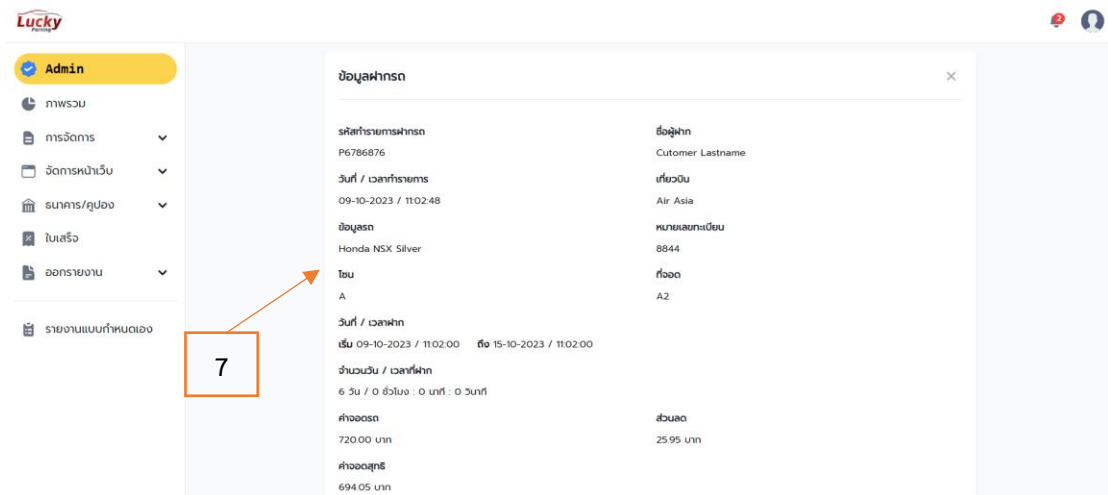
Lucky Parking

2

Admin

ภาพรวม

การจัดการ

จัดการหน้าเว็บ

ธนาคาร/คูปอง

ใบเสร็จ

ออกรายงาน

รายงานแบบกำหนดเอง

7

ข้อมูลฝากรถ

×

รหัสทำรายการฝากรถ
P6786876

ชื่อผู้ฝาก
Cutomer Lastname

วันที่ / เวลาทำรายการ
09-10-2023 / 11:02:48

เที่ยวบิน
Air Asia

ข้อมูลรถ
Honda NSX Silver

หมายเลขทะเบียน
8844

โซน
A

ที่จอด
A2

วันที่ / เวลาฝาก
เริ่ม 09-10-2023 / 11:02:00 ถึง 15-10-2023 / 11:02:00

จำนวนวัน / เวลาที่ฝาก
6 วัน / 0 ชั่วโมง : 0 นาที : 0 วินาที

ค่าจอดรถ
720.00 บาท

ส่วนลด
25.95 บาท

ค่าจอดสุทธิ
694.05 บาท